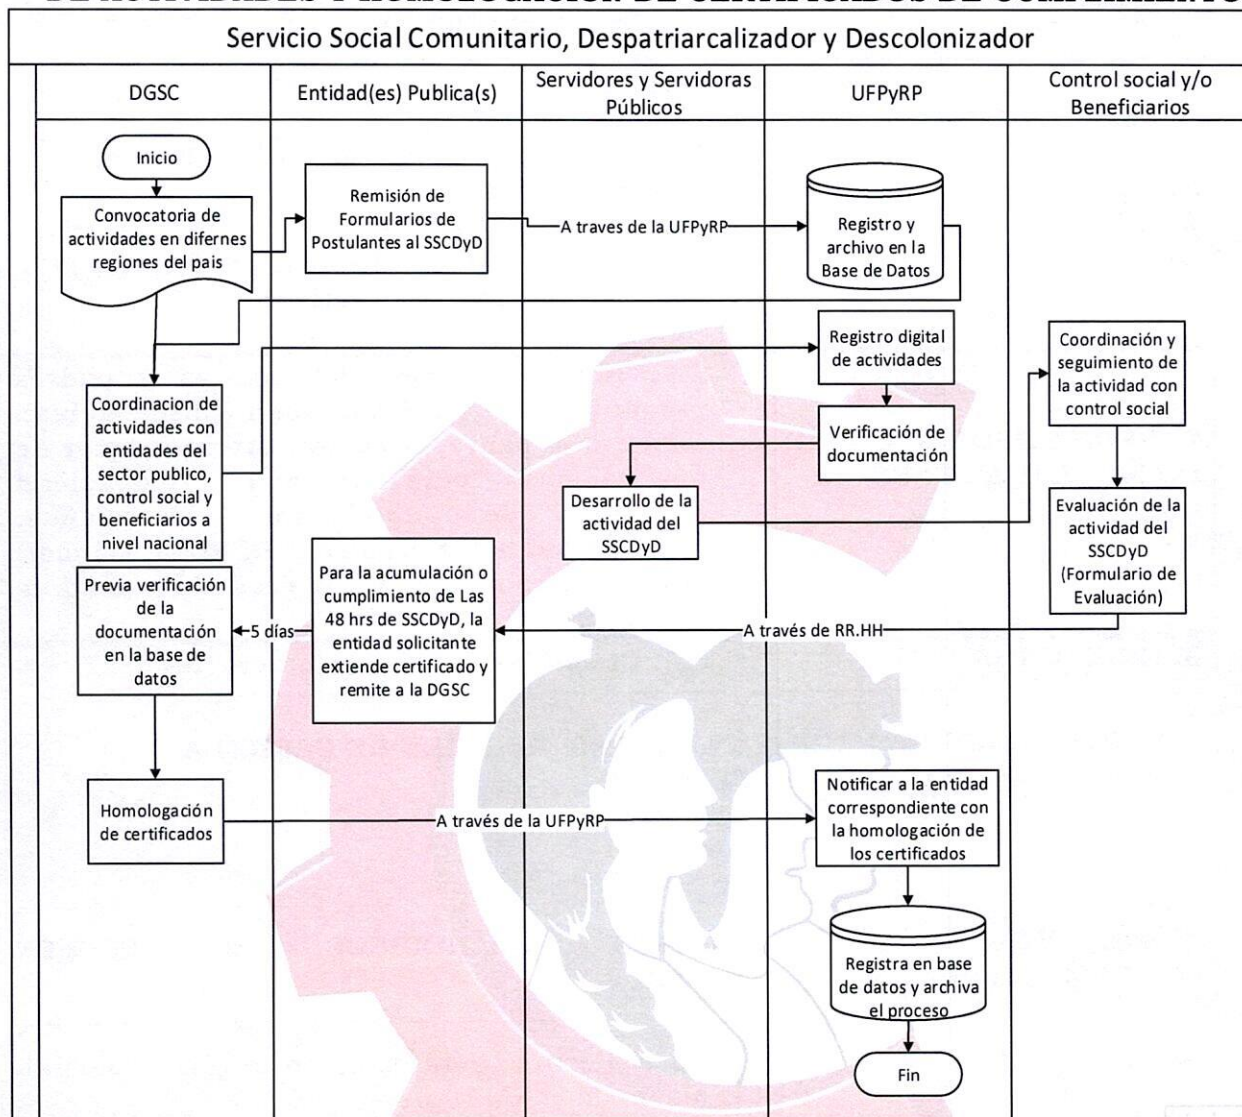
Servicio Social Comunitario, Despatriarcalizador y Descolonizador

| DGSC | Entidad(es) Publica(s) | Servidores y Servidoras Públicos | UFPyRP | Control social y/o Beneficiarios |
|---|---|---|---|---|

Inicio

Convocatoria de actividades en difernes regiones del pais

Remisión de Formularios de Postulantes al SSCDyD

A traves de la UFPyRP

Registro y archivo en la Base de Datos

Registro digital de actividades

Coordinacion de actividades con entidades del sector publico, control social y beneficiarios a nivel nacional

Coordinación y seguimiento de la actividad con control social

Verificación de documentación

Desarrollo de la actividad del SSCDyD

Evaluación de la actividad del SSCDyD (Formulario de Evaluación)

Previa verificación de la documentación en la base de datos

5 días

Para la acumulación o cumplimiento de Las 48 hrs de SSCDyD, la entidad solicitante extiende certificado y remite a la DGSC

A través de RR.HH

Homologación de certificados

A través de la UFPyRP

Notificar a la entidad correspondiente con la homologación de los certificados

Registra en base de datos y archiva el proceso

Fin